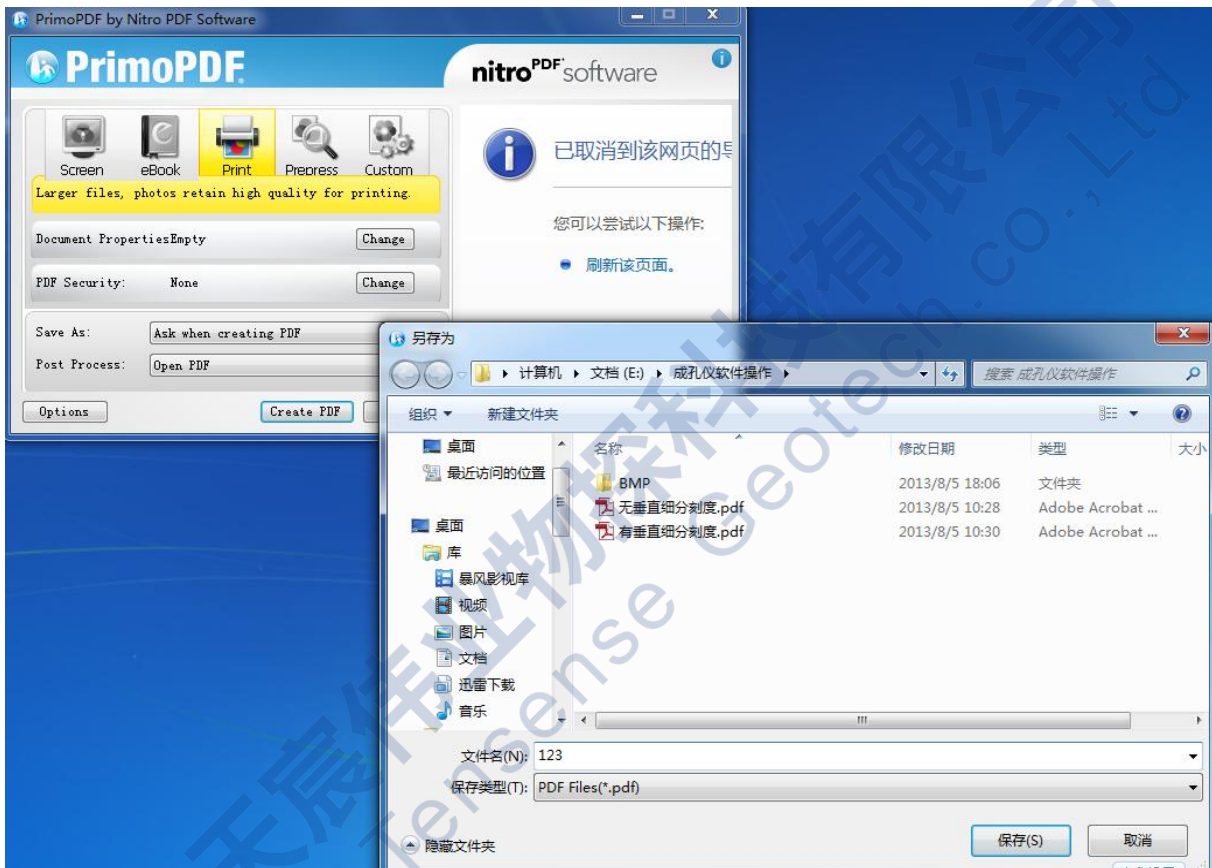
PrimoPDF by Nitro PDF Software

PrimoPDF

nitro$^{PDF}$ software

Screen eBook Print Prepress Custom

Larger files, photos retain high quality for printing.

Document PropertiesEmpty Change

PDF Security: None Change

Save As: Ask when creating PDF

Post Process: Open PDF

Options Create PDF

已取消到该网页的导

您可以尝试以下操作:

刷新该页面。

另存为

计算机 ▸ 文档 (E:) ▸ 成孔仪软件操作 ▸

搜索 成孔仪软件操作

组织 ▾ 新建文件夹

桌面
最近访问的位置
桌面
库
暴风影视库
视频
图片
文档
迅雷下载
音乐

| 名称 | 修改日期 | 类型 | 大小 |
|---|---|---|---|
| BMP | 2013/8/5 18:06 | 文件夹 | |
| 无垂直细分刻度.pdf | 2013/8/5 10:28 | Adobe Acrobat ... | |
| 有垂直细分刻度.pdf | 2013/8/5 10:30 | Adobe Acrobat ... | |

文件名(N): 123

保存类型(T): PDF Files(*.pdf)

隐藏文件夹

保存(S) 取消

天宸伟业物探科技有限公司 Tiansense Geotech.Co.,Ltd